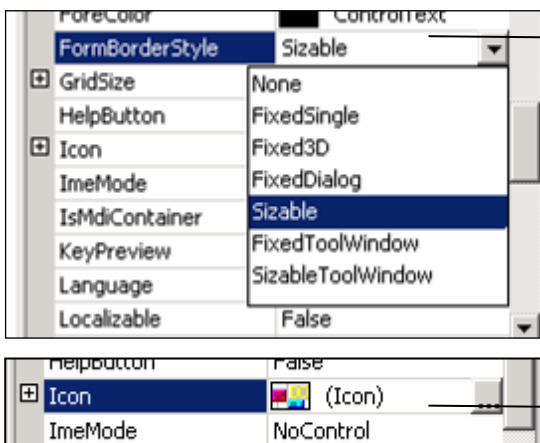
ForeColor ControlText
FormBorderStyle Sizable
GridSize
HelpButton
Icon
ImeMode
IsMdiContainer
KeyPreview
Language
Localizable False

None
FixedSingle
Fixed3D
FixedDialog
Sizable
FixedToolWindow
SizableToolWindow

HelpButton False
Icon (Icon) ...
ImeMode NoControl